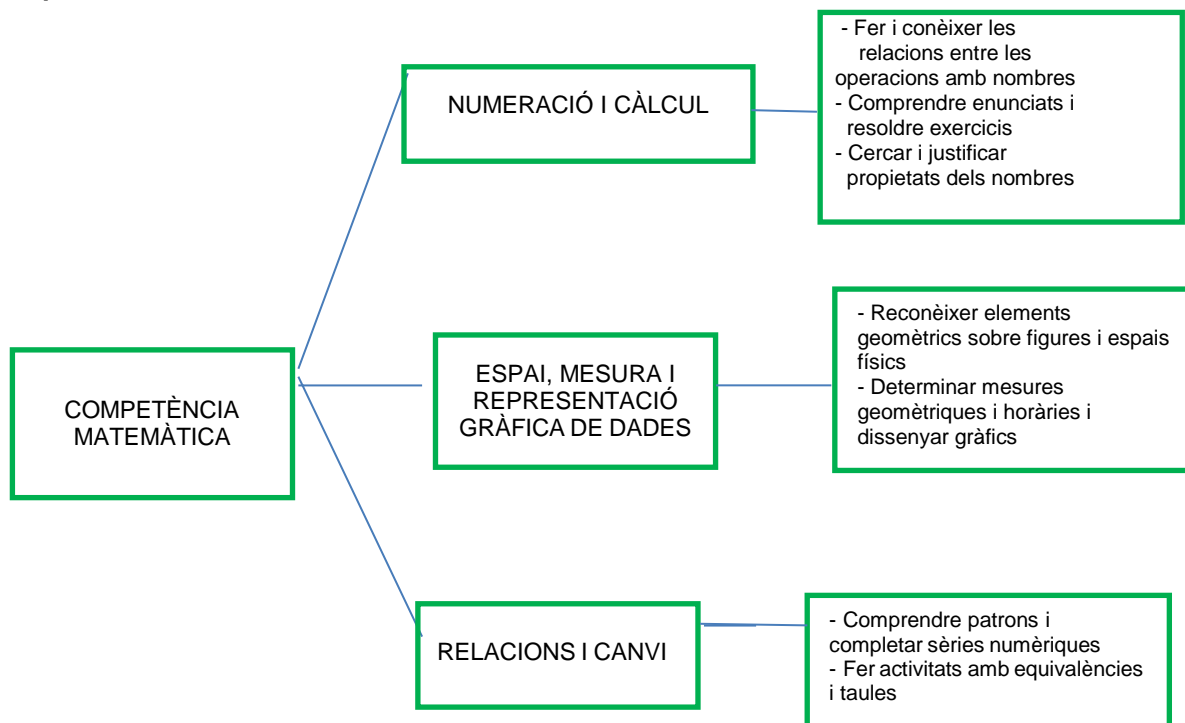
COMPETÈNCIA MATEMÀTICA

NUMERACIÓ I CÀLCUL

- Fer i conèixer les relacions entre les operacions amb nombres
- Comprendre enunciats i resoldre exercicis
- Cercar i justificar propietats dels nombres

ESPAI, MESURA I REPRESENTACIÓ GRÀFICA DE DADES

- Reconèixer elements geomètrics sobre figures i espais físics
- Determinar mesures geomètriques i horàries i dissenyar gràfics

RELACIONS I CANVI

- Comprendre patrons i completar sèries numèriques
- Fer activitats amb equivalències i taules